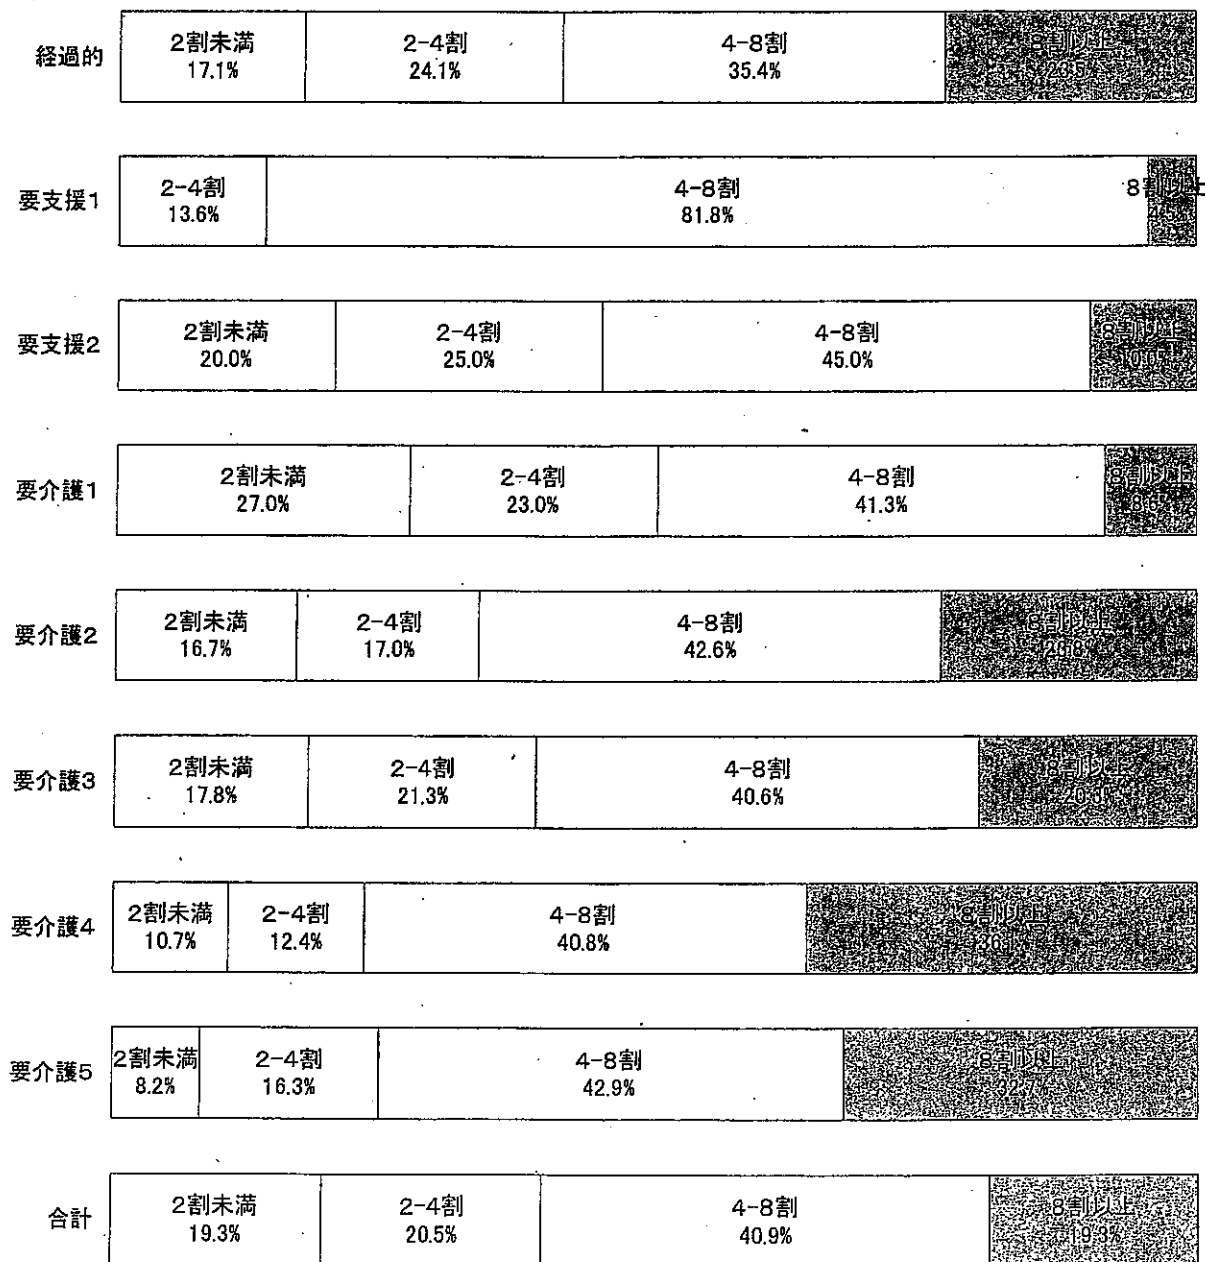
経過的
2割未満 17.1%
2-4割 24.1%
4-8割 35.4%
8割以上 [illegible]

要支援1
2-4割 13.6%
4-8割 81.8%
8割以上 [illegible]

要支援2
2割未満 20.0%
2-4割 25.0%
4-8割 45.0%
8割以上 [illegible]

要介護1
2割未満 27.0%
2-4割 23.0%
4-8割 41.3%
8割以上 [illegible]

要介護2
2割未満 16.7%
2-4割 17.0%
4-8割 42.6%
8割以上 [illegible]

要介護3
2割未満 17.8%
2-4割 21.3%
4-8割 40.6%
8割以上 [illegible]

要介護4
2割未満 10.7%
2-4割 12.4%
4-8割 40.8%
8割以上 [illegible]

要介護5
2割未満 8.2%
2-4割 16.3%
4-8割 42.9%
8割以上 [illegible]

合計
2割未満 19.3%
2-4割 20.5%
4-8割 40.9%
8割以上 19.3%